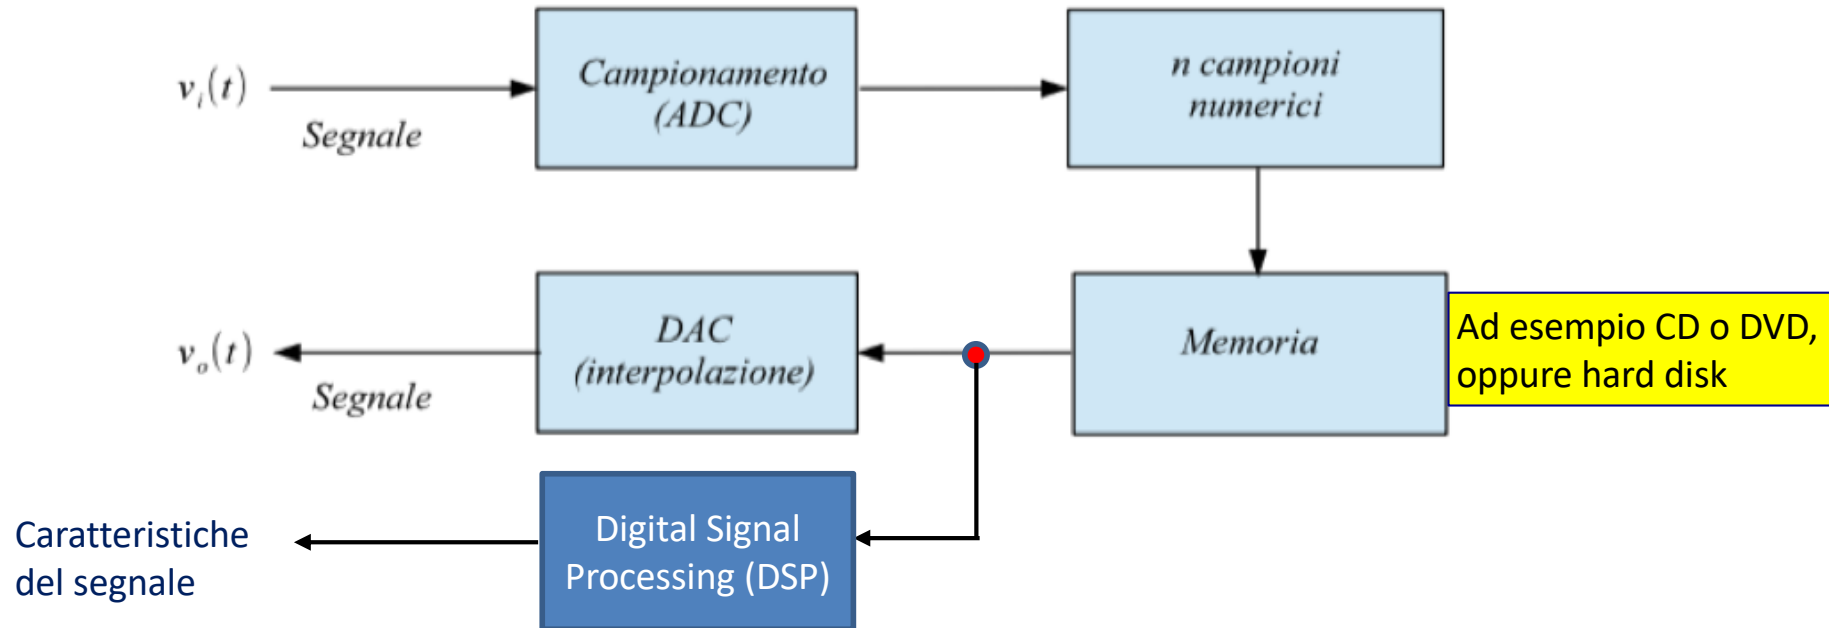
$v_i(t)$

Segnale

Campionamento (ADC)

n campioni numerici

Memoria

Ad esempio CD o DVD, oppure hard disk

DAC (interpolazione)

$v_o(t)$

Segnale

Digital Signal Processing (DSP)

Caratteristiche del segnale